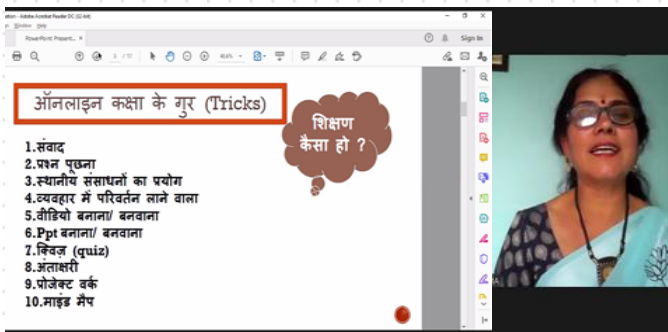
ation - Adobe Acrobat Reader DC (32-bit)
Window Help
PowerPoint Present... ×
Sign In
3 / 17
46.6%

ऑनलाइन कक्षा के गुर (Tricks)

शिक्षण कैसा हो ?

1.संवाद
2.प्रश्न पूछना
3.स्थानीय संसाधनों का प्रयोग
4.व्यवहार में परिवर्तन लाने वाला
5.वीडियो बनाना/ बनवाना
6.Ppt बनाना/ बनवाना
7.क्विज़ (quiz)
8.अंताक्षरी
9.प्रोजेक्ट वर्क
10.माइंड मैप